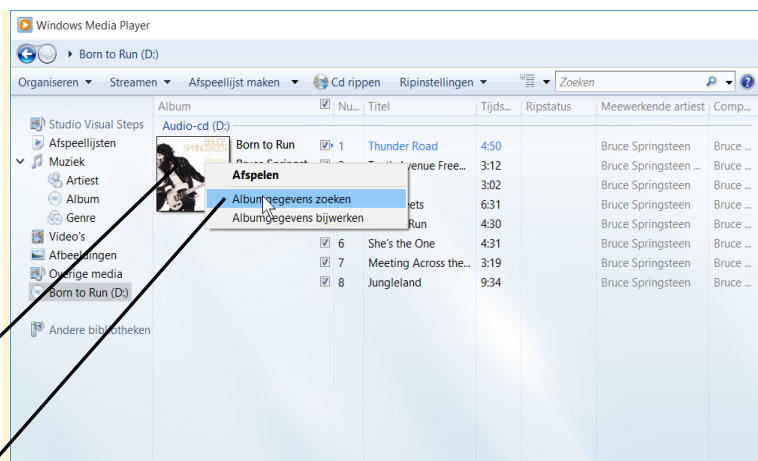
Windows Media Player

Born to Run (D:)

Organiseren ▾ Streamen ▾ Afspeellijst maken ▾ Cd rippen Ripinstellingen ▾ Zoeken

Studio Visual Steps
Afspeellijsten
Muziek
Artiest
Album
Genre
Video's
Afbeeldingen
Overige media
Born to Run (D:)

Andere bibliotheken

| Album | | Nu... | Titel | Tijds... | Ripstatus | Meewerkende artiest | Comp... |
|---|---|---|---|---|---|---|---|
| Audio-cd (D:) | | | | | | | |
| Born to Run | | 1 | Thunder Road | 4:50 | | Bruce Springsteen | Bruce ... |
| Bruce Springst... | | 2 | Tenth Avenue Free... | 3:12 | | Bruce Springsteen | Bruce ... |
| | | | | 3:02 | | Bruce Springsteen | Bruce ... |
| | | | ...ets | 6:31 | | Bruce Springsteen | Bruce ... |
| | | | ...Run | 4:30 | | Bruce Springsteen | Bruce ... |
| | | 6 | She's the One | 4:31 | | Bruce Springsteen | Bruce ... |
| | | 7 | Meeting Across the... | 3:19 | | Bruce Springsteen | Bruce ... |
| | | 8 | Jungleland | 9:34 | | Bruce Springsteen | Bruce ... |

BRUCE SPRINGSTEEN

Afspelen
Albumgegevens zoeken
Albumgegevens bijwerken